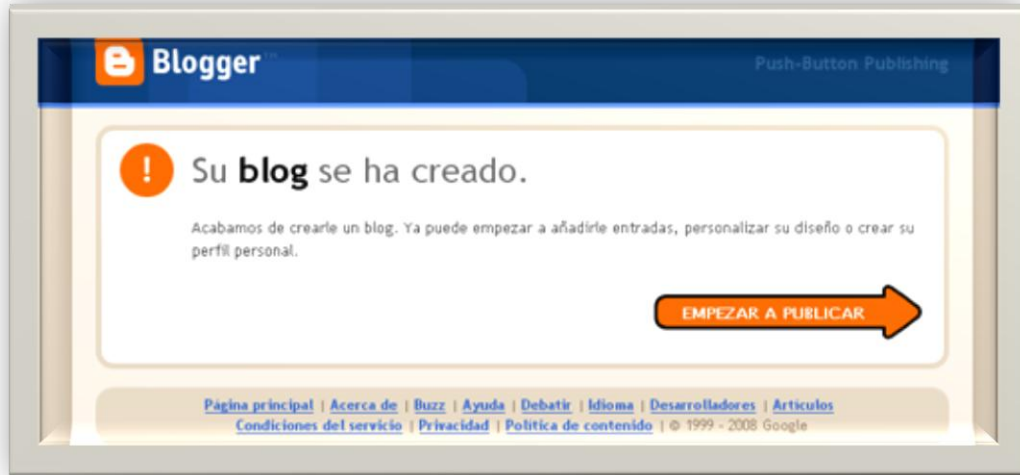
Blogger™

Push-Button Publishing

Su **blog** se ha creado.

Acabamos de crearle un blog. Ya puede empezar a añadirle entradas, personalizar su diseño o crear su perfil personal.

EMPEZAR A PUBLICAR

Página principal | Acerca de | Buzz | Ayuda | Debatir | Idioma | Desarrolladores | Artículos
Condiciones del servicio | Privacidad | Política de contenido | © 1999 - 2008 Google